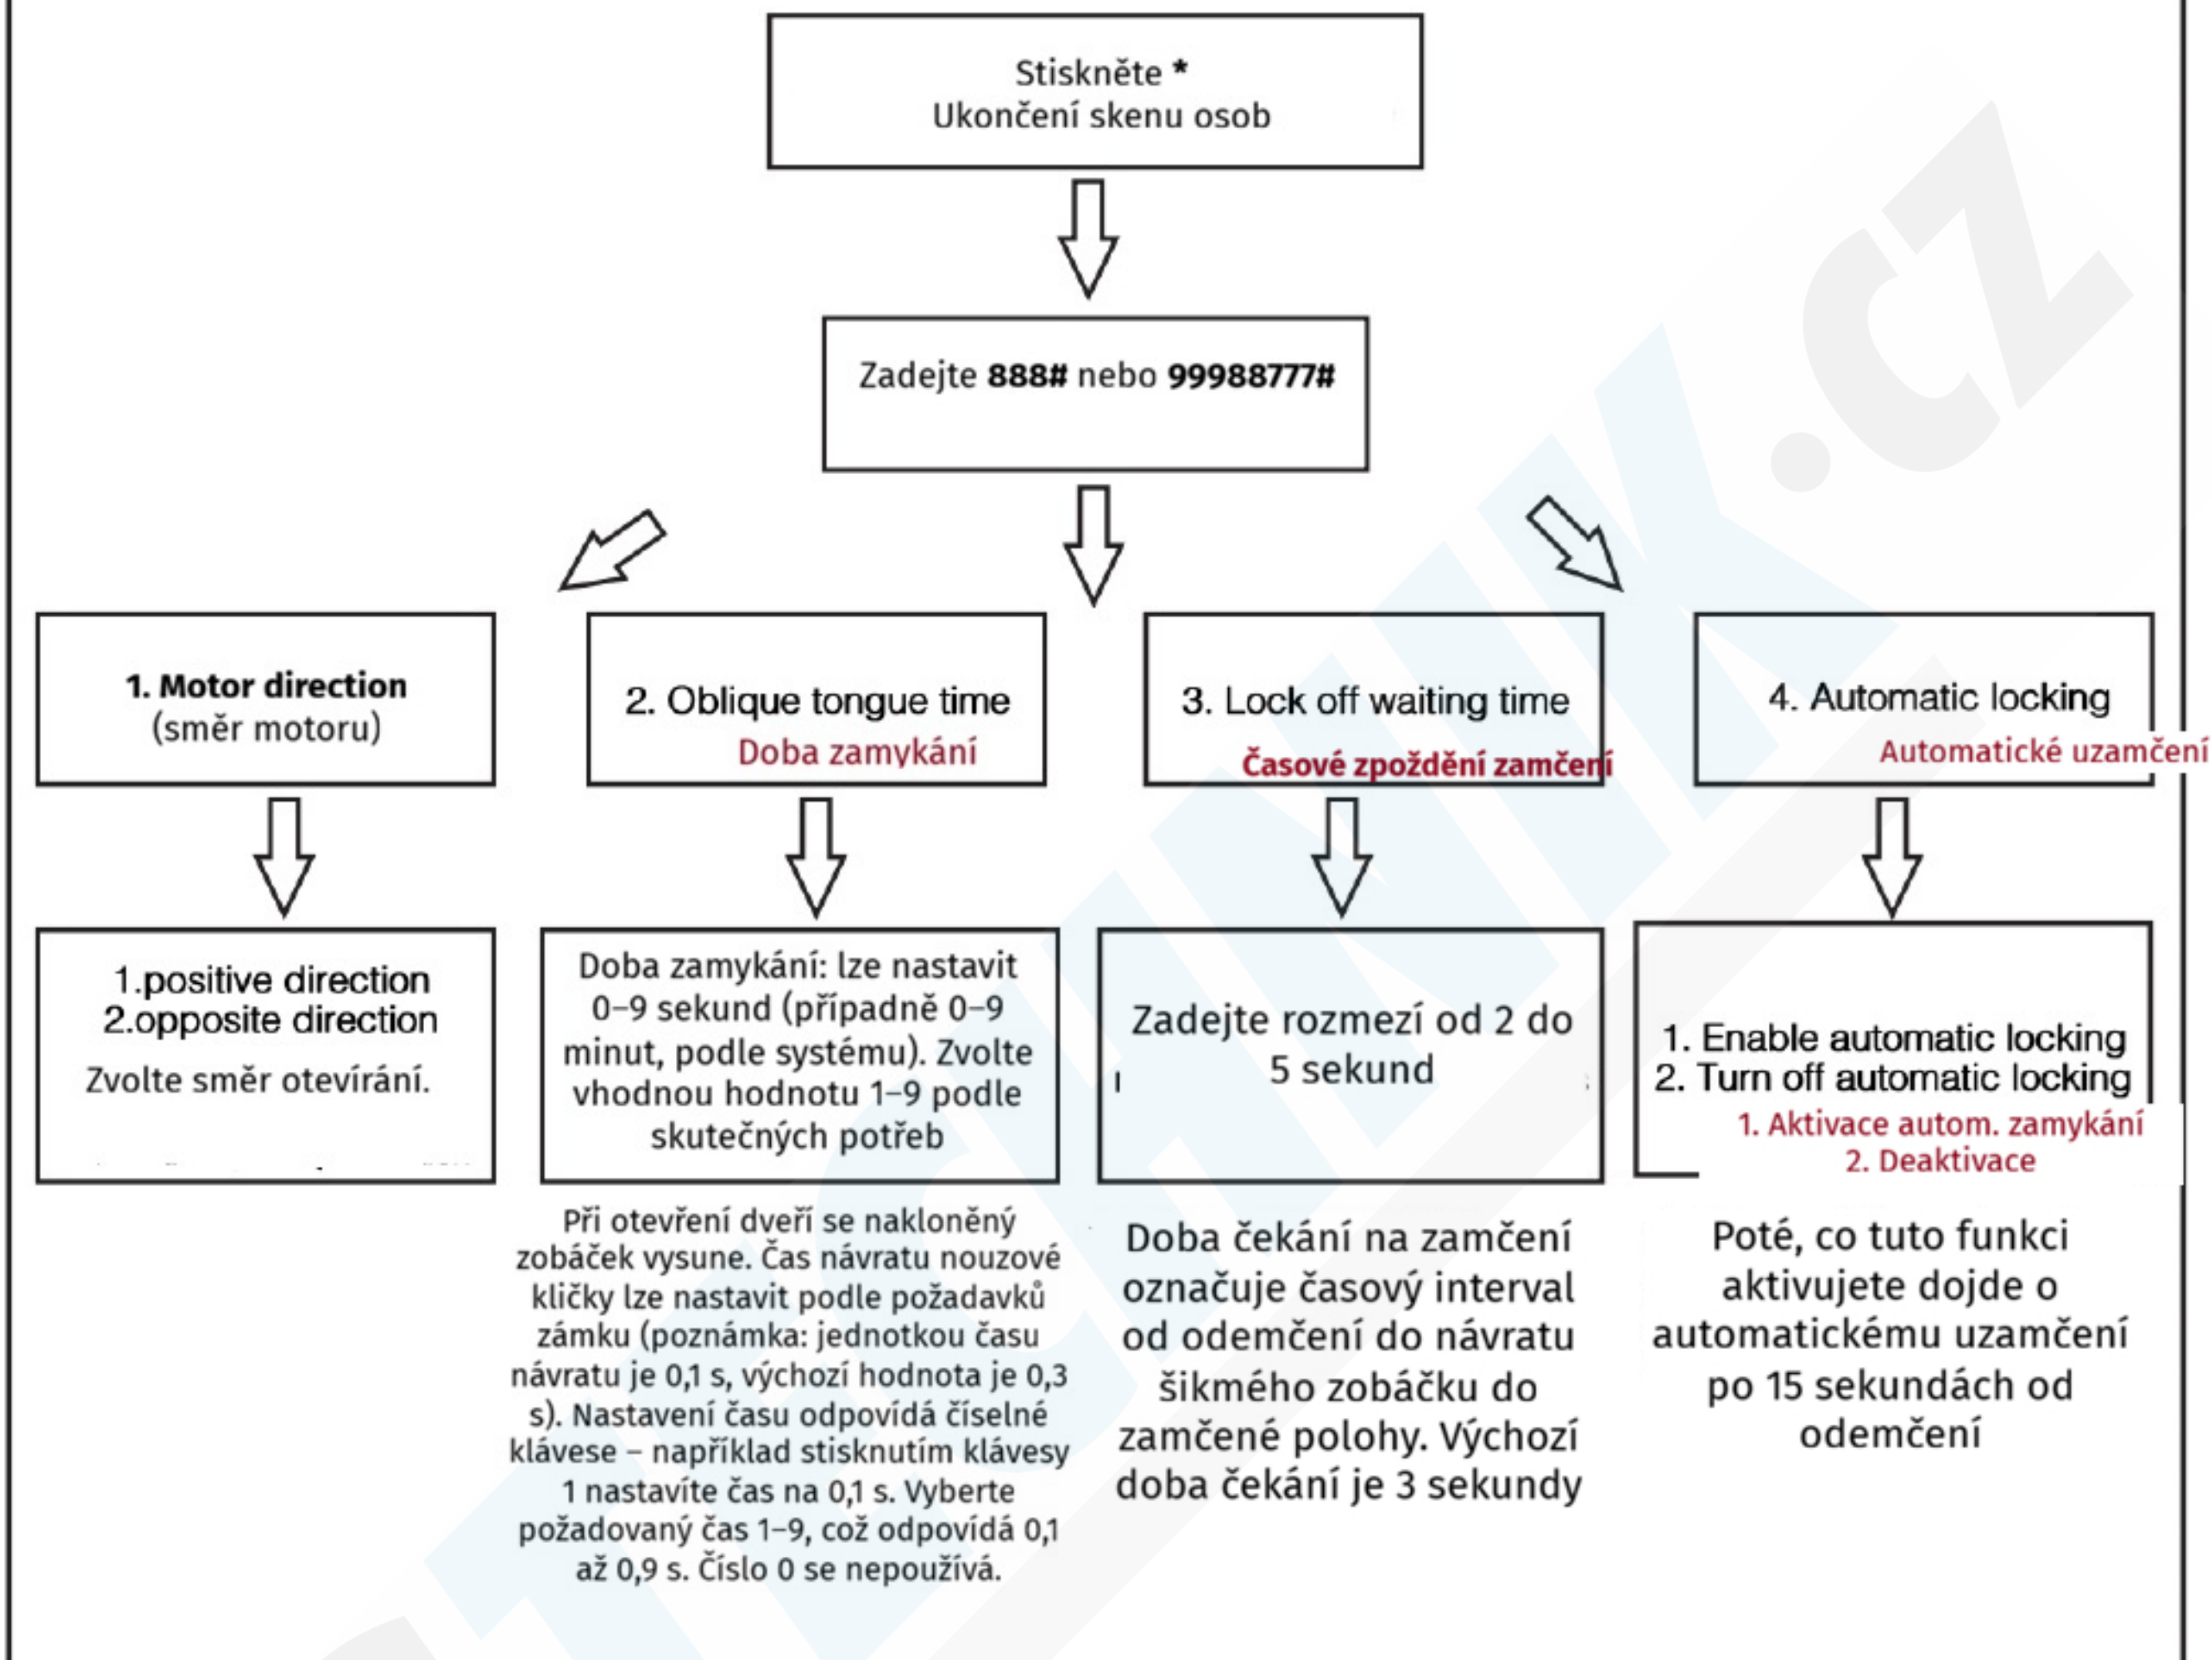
Stiskněte *
Ukončení skenu osob

Zadejte **888#** nebo **99988777#**

**1. Motor direction**
(směr motoru)

2. Oblique tongue time
Doba zamykání

3. Lock off waiting time
Časové zpoždění zamčení

4. Automatic locking
Automatické uzamčení

1.positive direction
2.opposite direction
Zvolte směr otevírání.

Doba zamykání: lze nastavit 0–9 sekund (případně 0–9 minut, podle systému). Zvolte vhodnou hodnotu 1–9 podle skutečných potřeb

Zadejte rozmezí od 2 do 5 sekund

1. Enable automatic locking
2. Turn off automatic locking
1. Aktivace autom. zamykání
2. Deaktivace

Při otevření dveří se nakloněný zobáček vysune. Čas návratu nouzové kličky lze nastavit podle požadavků zámku (poznámka: jednotkou času návratu je 0,1 s, výchozí hodnota je 0,3 s). Nastavení času odpovídá číselné klávese – například stisknutím klávesy 1 nastavíte čas na 0,1 s. Vyberte požadovaný čas 1–9, což odpovídá 0,1 až 0,9 s. Číslo 0 se nepoužívá.

Doba čekání na zamčení označuje časový interval od odemčení do návratu šikmého zobáčku do zamčené polohy. Výchozí doba čekání je 3 sekundy

Poté, co tuto funkci aktivujete dojde o automatickému uzamčení po 15 sekundách od odemčení